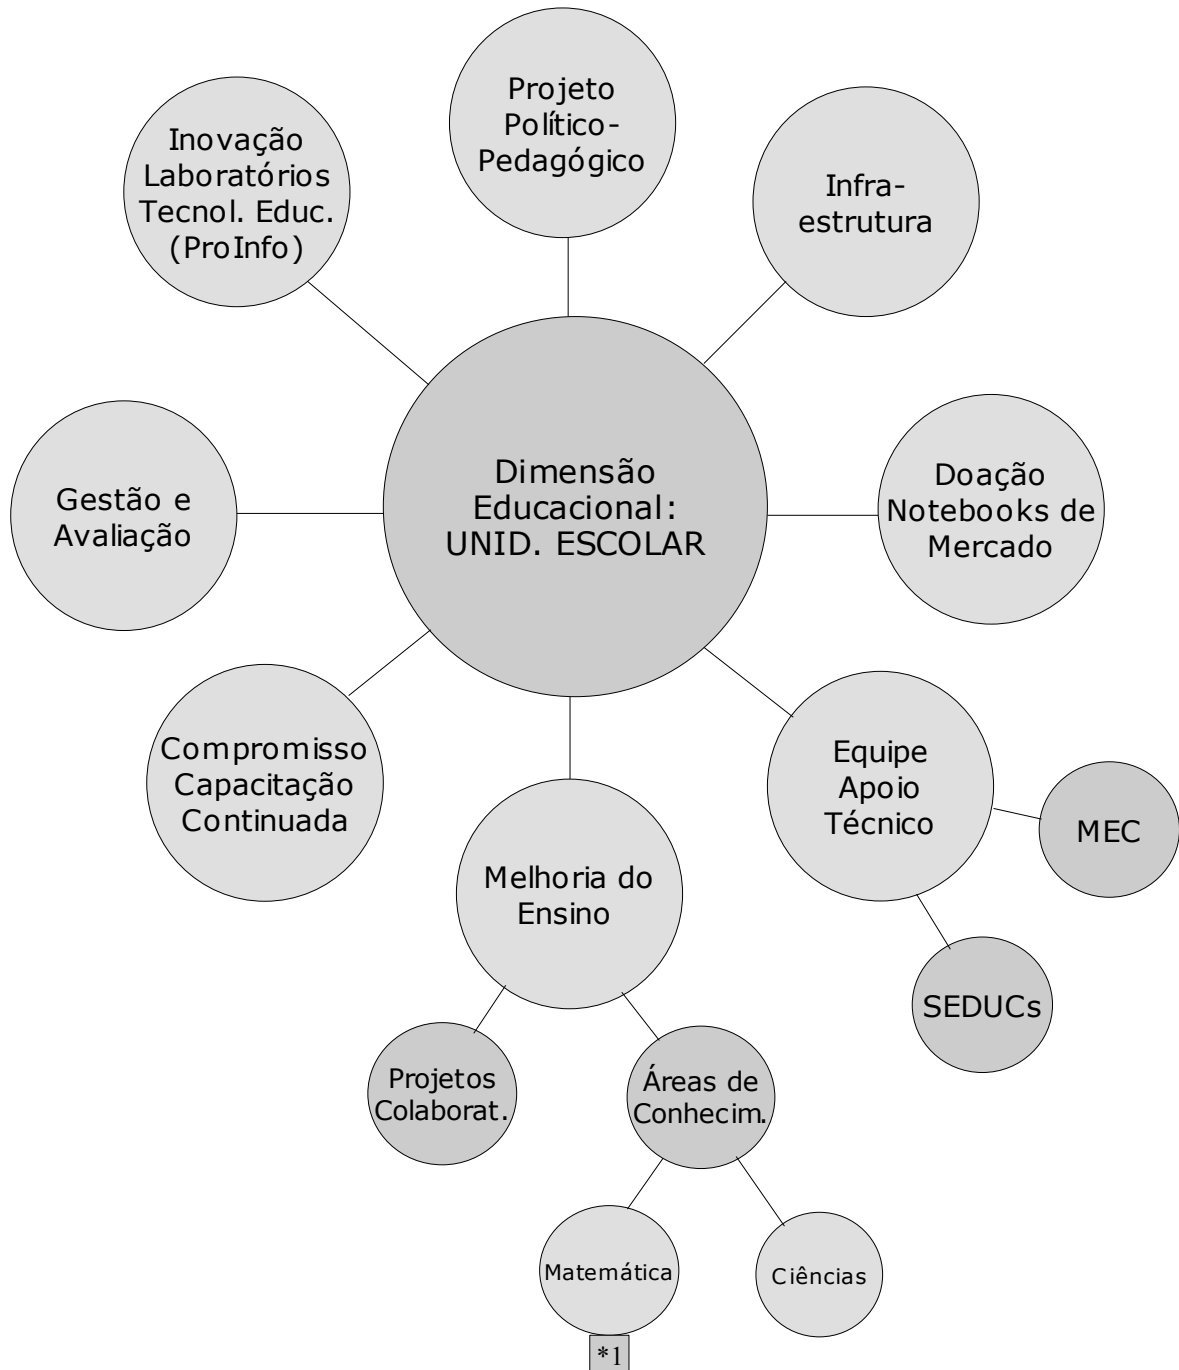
Projeto Político-Pedagógico

Inovação Laboratórios Tecnol. Educ. (ProInfo)

Infra-estrutura

Dimensão Educacional: UNID. ESCOLAR

Gestão e Avaliação

Doação Notebooks de Mercado

Compromisso Capacitação Continuada

Equipe Apoio Técnico

MEC

SEDUCs

Melhoria do Ensino

Projetos Colaborat.

Áreas de Conhecim.

Matemática

Ciências

*1